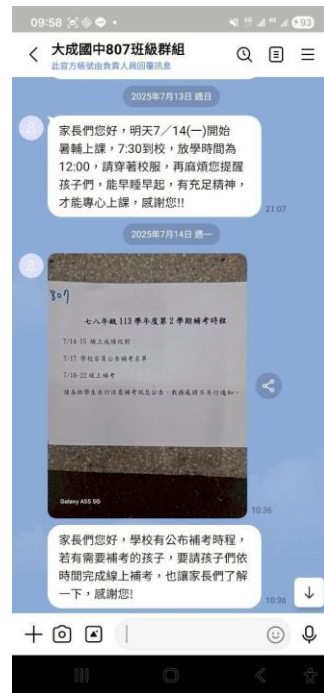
09:58

大成國中807班級群組
此官方帳號由負責人員回覆訊息

2025年7月13日 週日

家長們您好，明天7／14(一)開始暑輔上課，7:30到校，放學時間為12:00，請穿著校服，再麻煩您提醒孩子們，能早睡早起，有充足精神，才能專心上課，感謝您!!

21:07

2025年7月14日 週一

807

七八年級113學年度第2學期補考時程

7/14-15 線上成績複核

7/17 學校首頁公布補考名單

7/18-22 線上補考

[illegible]

Galaxy A55 5G

10:36

家長們您好，學校有公布補考時程，若有需要補考的孩子，要請孩子們依時間完成線上補考，也讓家長們了解一下，感謝您!

10:36